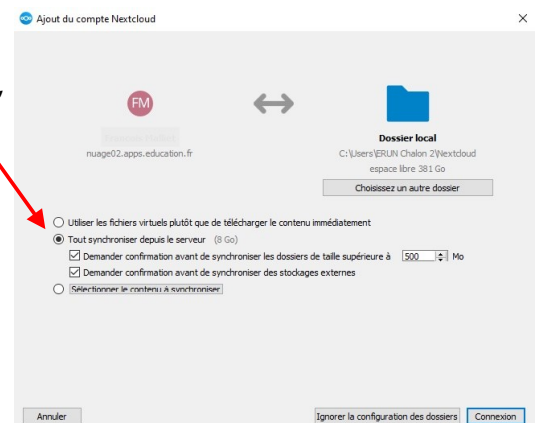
Ajout du compte Nextcloud

×

FM

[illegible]

nuage02.apps.education.fr

Dossier local

C:\Users\ERUN Chalon 2\Nextcloud

espace libre 381 Go

Choisissez un autre dossier

Utiliser les fichiers virtuels plutôt que de télécharger le contenu immédiatement

Tout synchroniser depuis le serveur (8 Go)

Demander confirmation avant de synchroniser les dossiers de taille supérieure à 500 Mo

Demander confirmation avant de synchroniser des stockages externes

Sélectionner le contenu à synchroniser

Annuler

Ignorer la configuration des dossiers

Connexion